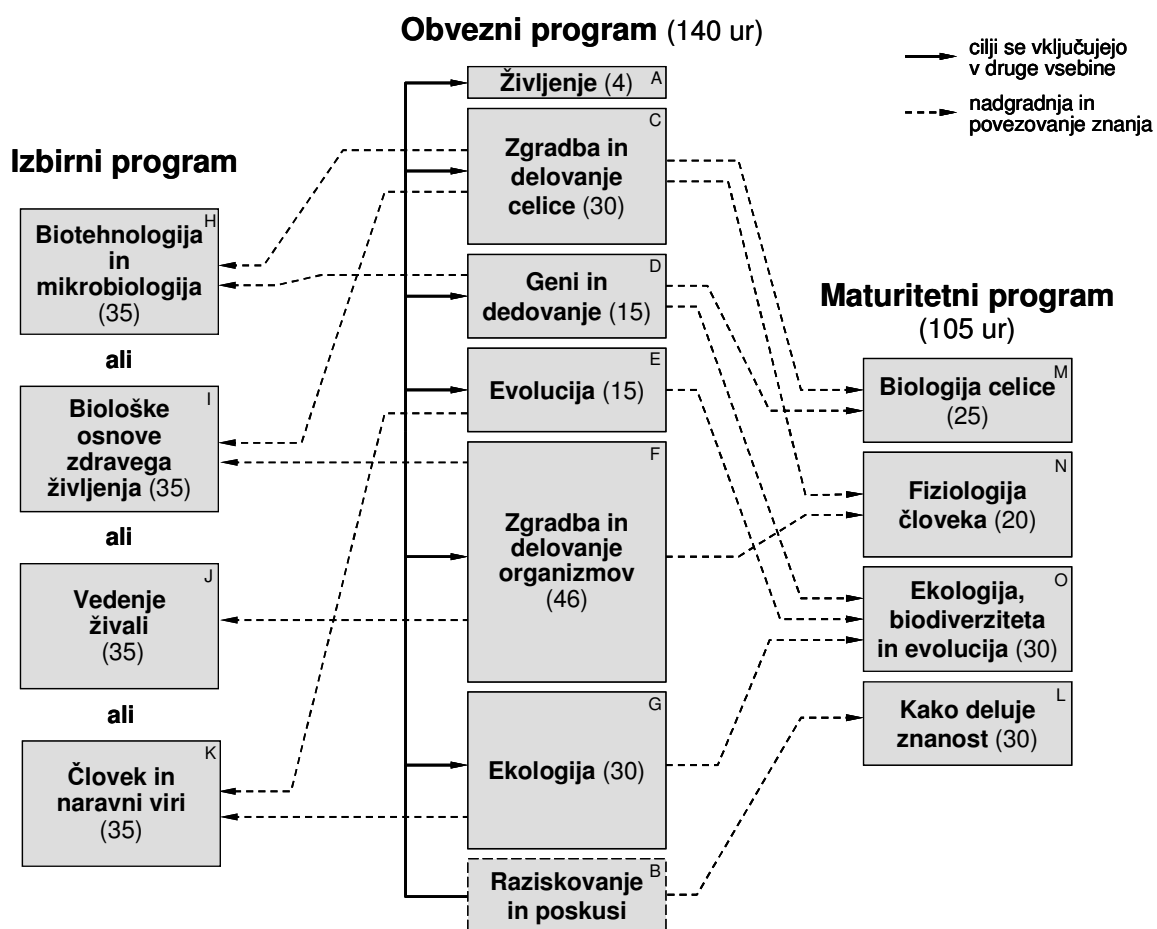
Obvezni program (140 ur)

cilji se vključujejo v druge vsebine

nadgradnja in povezovanje znanja

Izbirni program

A Življenje (4)

C Zgradba in delovanje celice (30)

D Geni in dedovanje (15)

E Evolucija (15)

F Zgradba in delovanje organizmov (46)

G Ekologija (30)

B Raziskovanje in poskusi

H Biotehnologija in mikrobiologija (35)

ali

I Biološke osnove zdravega življenja (35)

ali

J Vedenje živali (35)

ali

K Človek in naravni viri (35)

Maturitetni program (105 ur)

M Biologija celice (25)

N Fiziologija človeka (20)

O Ekologija, biodiverziteta in evolucija (30)

L Kako deluje znanost (30)